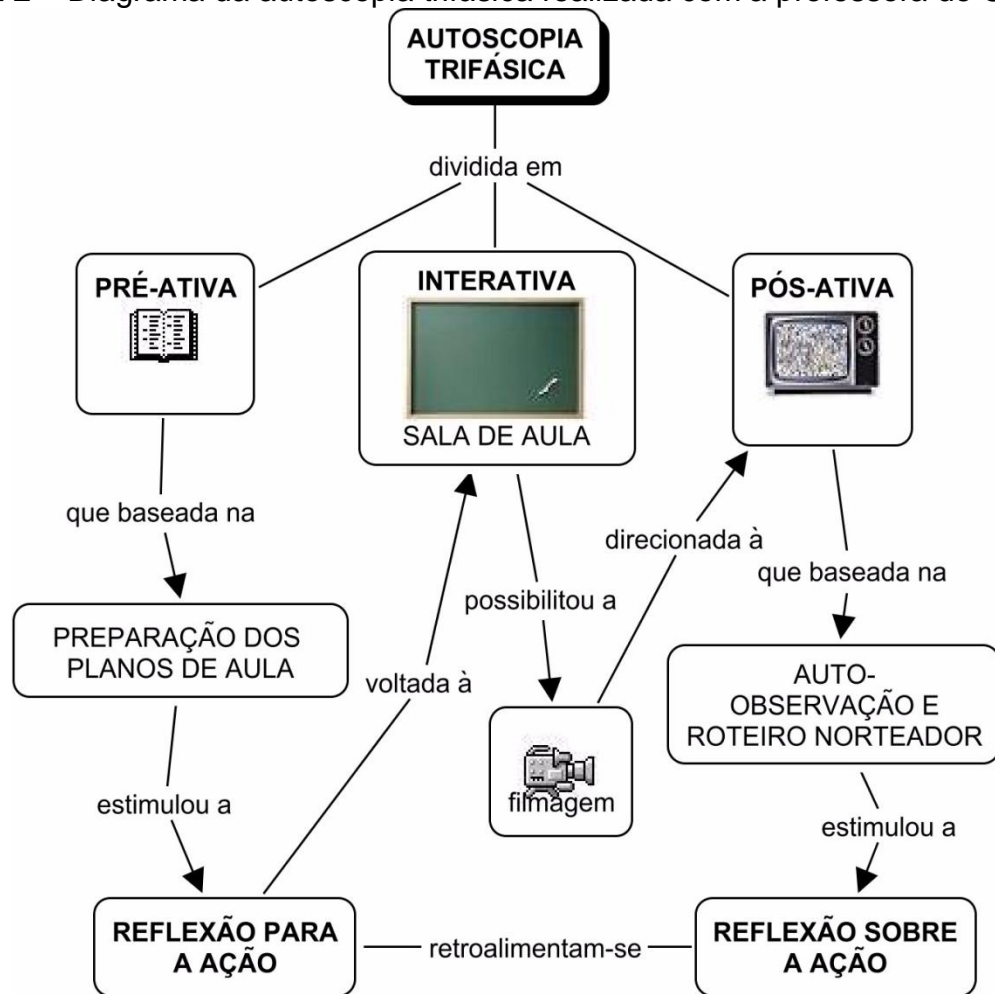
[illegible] Diagrama da autoscopia trifásica realizada com a professora de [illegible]

AUTOSCOPIA TRIFÁSICA

dividida em

PRÉ-ATIVA

INTERATIVA

SALA DE AULA

PÓS-ATIVA

que baseada na

PREPARAÇÃO DOS PLANOS DE AULA

estimulou a

REFLEXÃO PARA A AÇÃO

voltada à

possibilitou a

filmagem

direcionada à

que baseada na

AUTO-OBSERVAÇÃO E ROTEIRO NORTEADOR

estimulou a

REFLEXÃO SOBRE A AÇÃO

retroalimentam-se